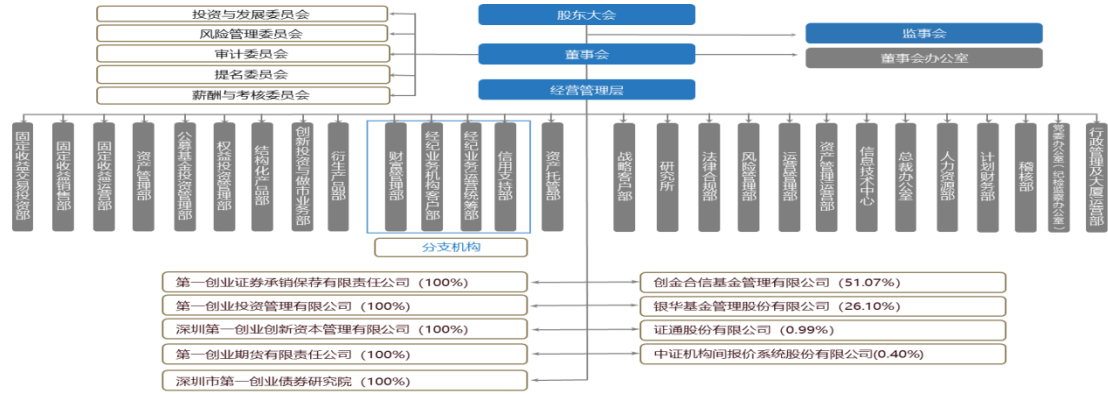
投资与发展委员会
风险管理委员会
审计委员会
提名委员会
薪酬与考核委员会

股东大会
董事会
经营管理层

监事会
董事会办公室

固定收益交易投资部
固定收益销售部
固定收益运营部
资产管理部
公募基金投资管理部
权益投资管理部
结构化产品部
创新投资与做市业务部
衍生产品部
财富管理部
经纪业务机构客户部
经纪业务运营统筹部
信用支持部
资产托管部
战略客户部
研究所
法律合规部
风险管理部
运营管理部
资产管理运营部
信息技术中心
总裁办公室
人力资源部
计划财务部
稽核部
党委办公室（纪检监察办公室）
行政管理及大厦运营部

分支机构

第一创业证券承销保荐有限责任公司（100%）
第一创业投资管理有限公司（100%）
深圳第一创业创新资本管理有限公司（100%）
第一创业期货有限责任公司（100%）
深圳市第一创业债券研究院（100%）

创金合信基金管理有限公司（51.07%）
银华基金管理股份有限公司（26.10%）
证通股份有限公司（0.99%）
中证机构间报价系统股份有限公司(0.40%)